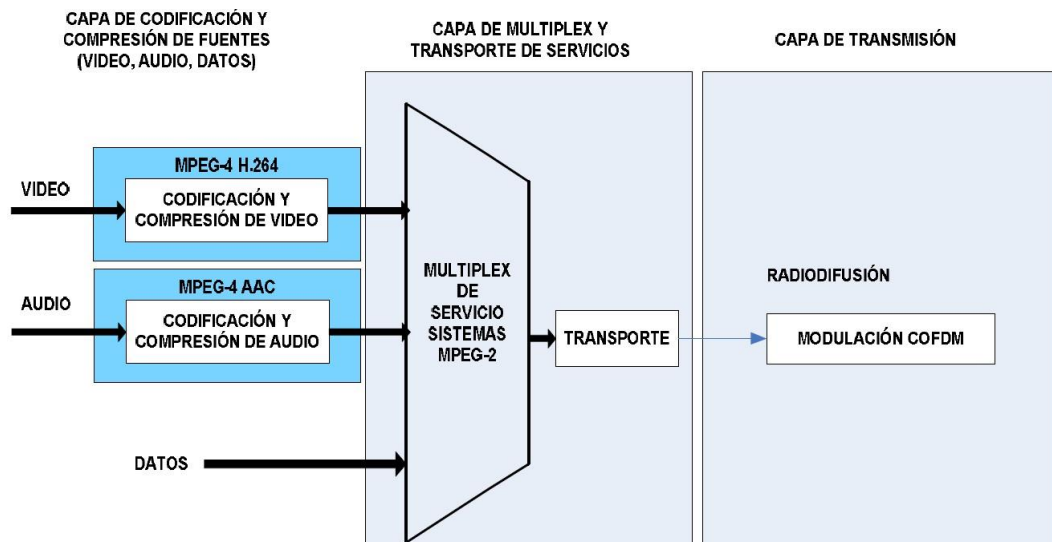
CAPA DE CODIFICACIÓN Y COMPRESIÓN DE FUENTES (VIDEO, AUDIO, DATOS)

CAPA DE MULTIPLEX Y TRANSPORTE DE SERVICIOS

CAPA DE TRANSMISIÓN

VIDEO

MPEG-4 H.264

CODIFICACIÓN Y COMPRESIÓN DE VIDEO

AUDIO

MPEG-4 AAC

CODIFICACIÓN Y COMPRESIÓN DE AUDIO

DATOS

MULTIPLEX DE SERVICIO SISTEMAS MPEG-2

TRANSPORTE

RADIODIFUSIÓN

MODULACIÓN COFDM